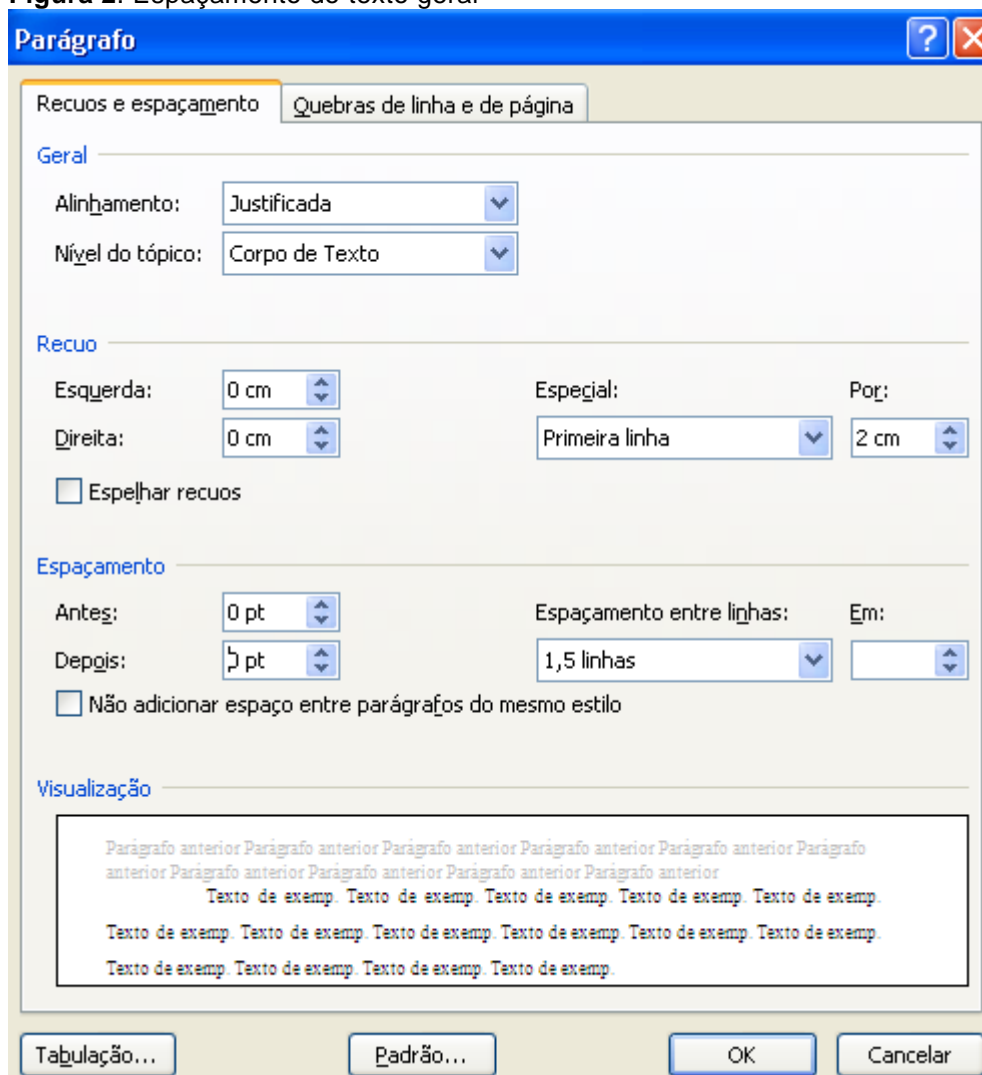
Figura 2: Espaçamento do texto geral

Parágrafo

Recuos e espaçamento | Quebras de linha e de página

Geral

Alinhamento: Justificada

Nível do tópico: Corpo de Texto

Recuo

Esquerda: 0 cm

Direita: 0 cm

Especial: Primeira linha

Por: 2 cm

Espelhar recuos

Espaçamento

Antes: 0 pt

Depois: 0 pt

Espaçamento entre linhas: 1,5 linhas

Em:

Não adicionar espaço entre parágrafos do mesmo estilo

Visualização

Parágrafo anterior Parágrafo anterior Parágrafo anterior Parágrafo anterior Parágrafo anterior Parágrafo anterior Parágrafo anterior Parágrafo anterior Parágrafo anterior Parágrafo anterior

Texto de exemp. Texto de exemp. Texto de exemp. Texto de exemp. Texto de exemp. Texto de exemp. Texto de exemp. Texto de exemp. Texto de exemp. Texto de exemp. Texto de exemp. Texto de exemp. Texto de exemp. Texto de exemp. Texto de exemp.

Tabulação... Padrão... OK Cancelar